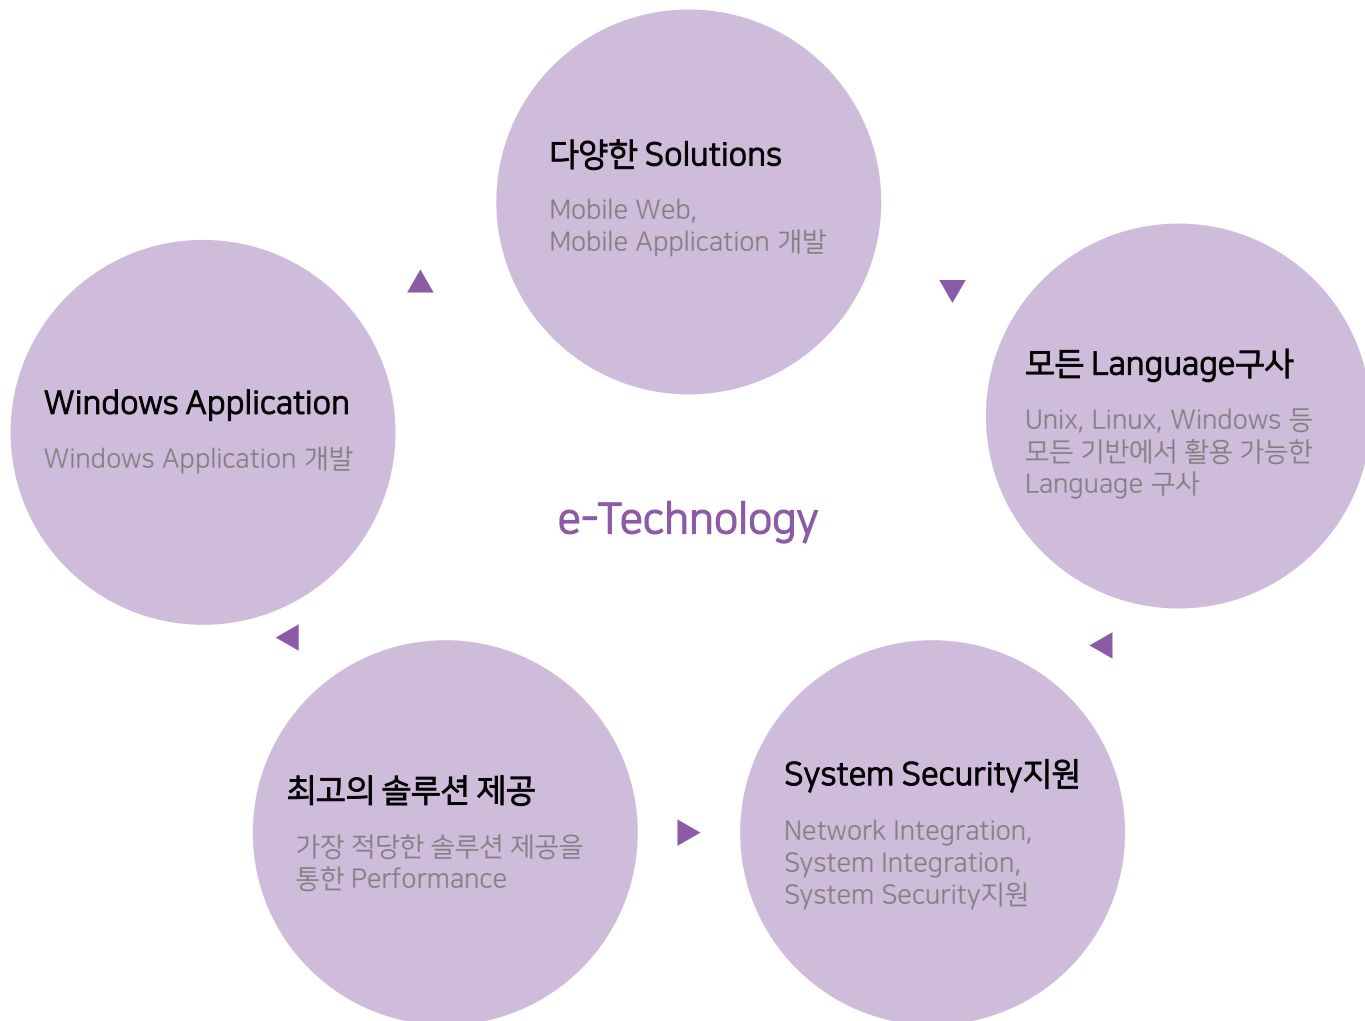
다양한 Solutions

Mobile Web,
Mobile Application 개발

모든 Language구사

Unix, Linux, Windows 등
모든 기반에서 활용 가능한
Language 구사

Windows Application

Windows Application 개발

e-Technology

최고의 솔루션 제공

가장 적당한 솔루션 제공을
통한 Performance

System Security지원

Network Integration,
System Integration,
System Security지원